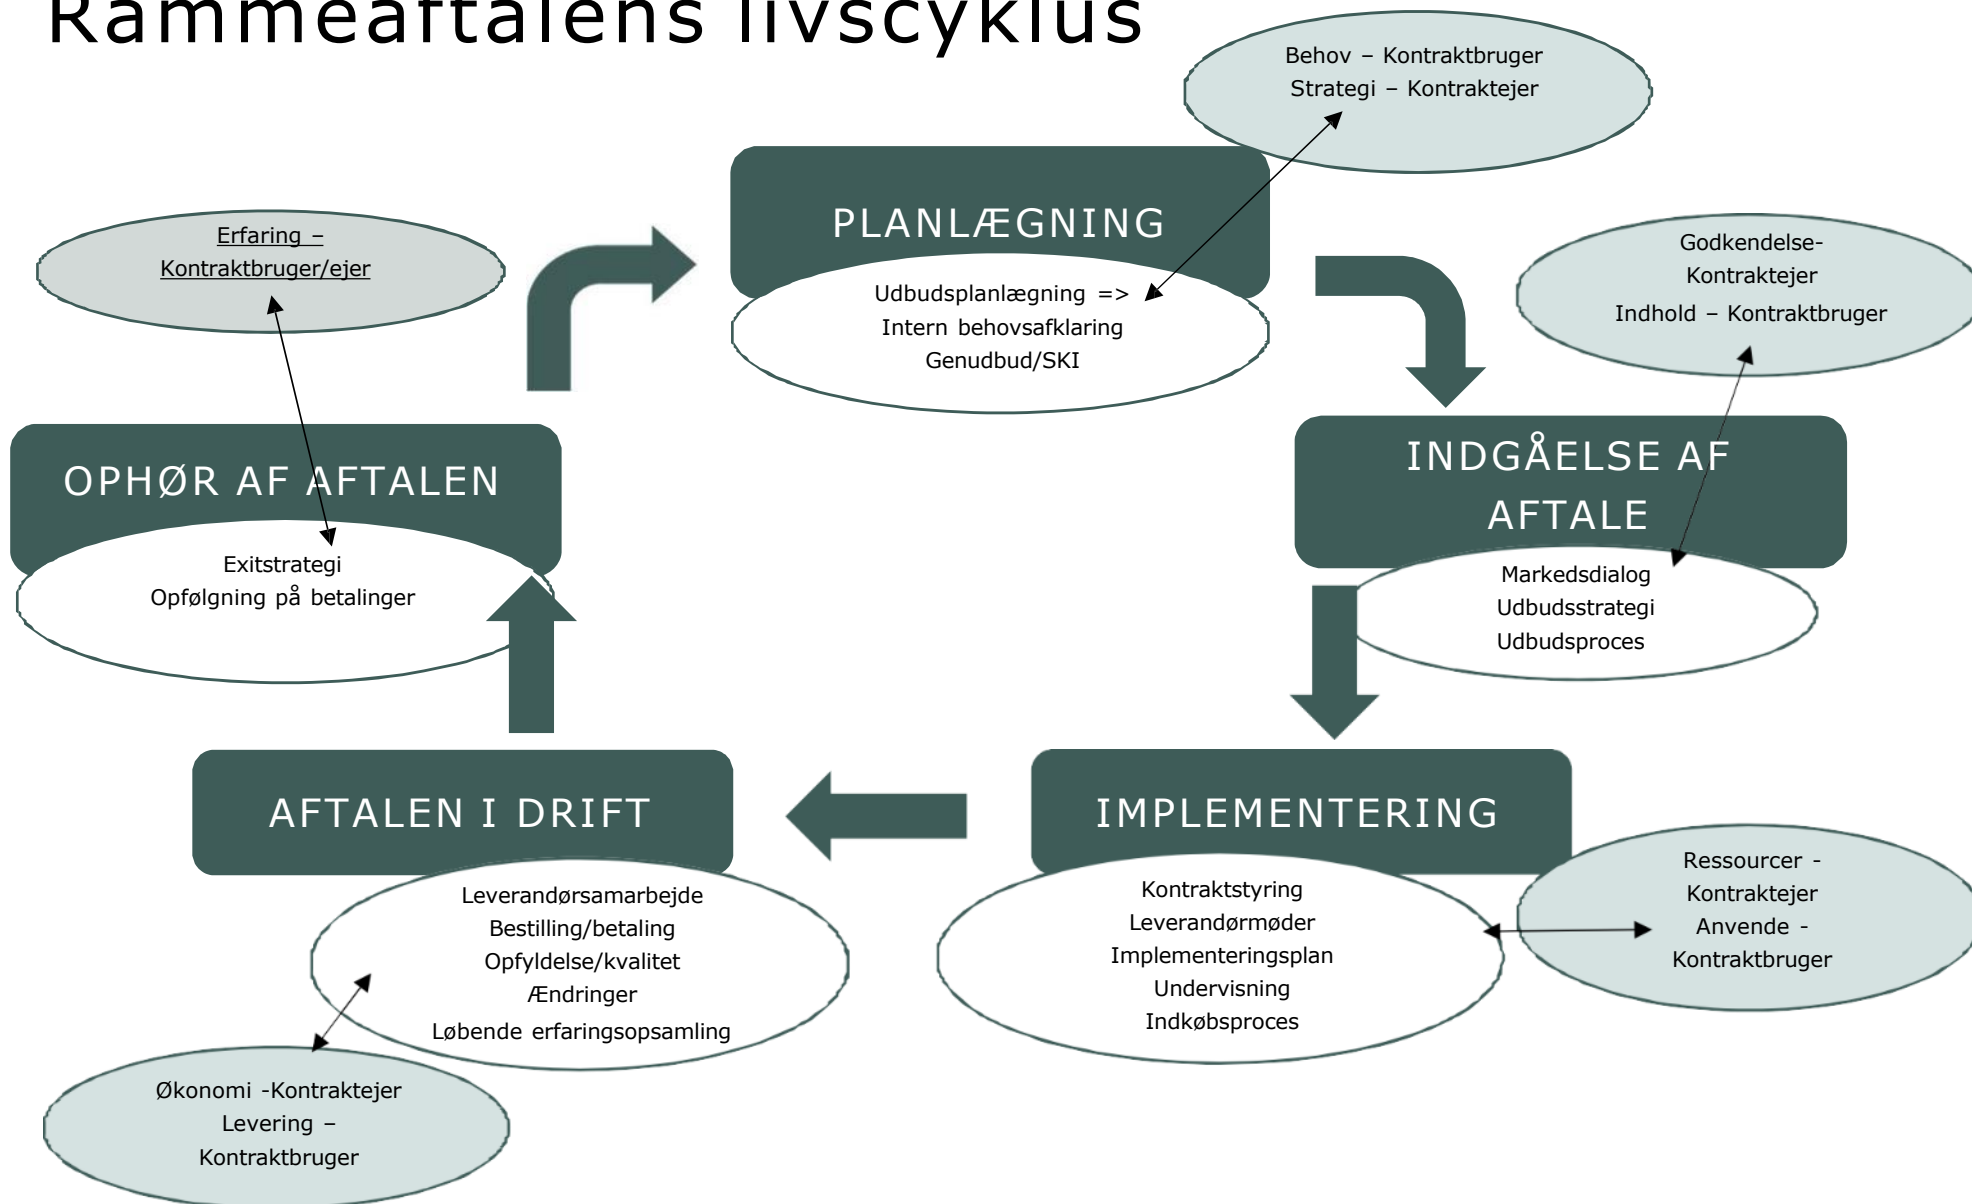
Rammeaftalens livscyklus

Behov – Kontraktbruger
Strategi – Kontraktejer

PLANLÆGNING

Udbudsplanlægning =>
Intern behovsafklaring
Genudbud/SKI

Erfaring –
Kontraktbruger/ejer

Godkendelse-
Kontraktejer
Indhold – Kontraktbruger

INDGÅELSE AF AFTALE

Markedsdialog
Udbudsstrategi
Udbudsproces

OPHØR AF AFTALEN

Exitstrategi
Opfølgning på betalinger

AFTALEN I DRIFT

Leverandørsamarbejde
Bestilling/betaling
Opfyldelse/kvalitet
Ændringer
Løbende erfaringsopsamling

IMPLEMENTERING

Kontraktstyring
Leverandørmøder
Implementeringsplan
Undervisning
Indkøbsproces

Ressourcer -
Kontraktejer
Anvende -
Kontraktbruger

Økonomi -Kontraktejer
Levering –
Kontraktbruger